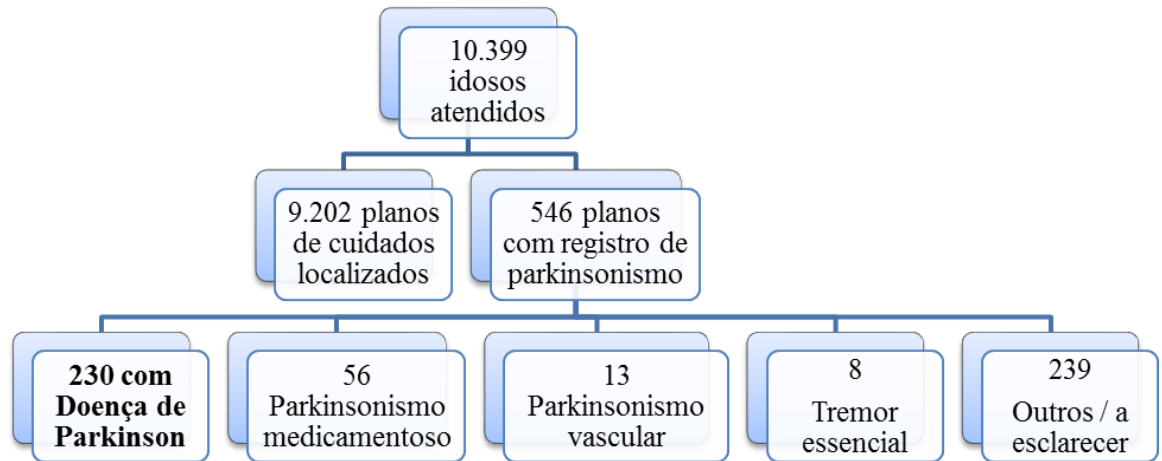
10.399 idosos atendidos

9.202 planos de cuidados localizados

546 planos com registro de parkinsonismo

**230 com Doença de Parkinson**

56 Parkinsonismo medicamentoso

13 Parkinsonismo vascular

8 Tremor essencial

239 Outros / a esclarecer